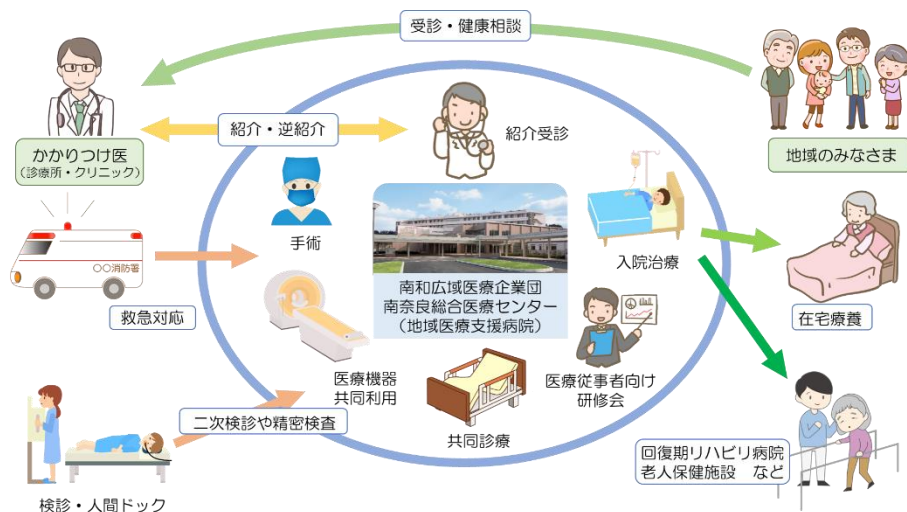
受診・健康相談

紹介・逆紹介

紹介受診

かかりつけ医
（診療所・クリニック）

地域のみなさま

手術

南和広域医療企業団
南奈良総合医療センター
（地域医療支援病院）

入院治療

〇〇消防署

救急対応

在宅療養

医療機器
共同利用

医療従事者向け
研修会

二次検診や精密検査

共同診療

回復期リハビリ病院
老人保健施設　など

検診・人間ドック